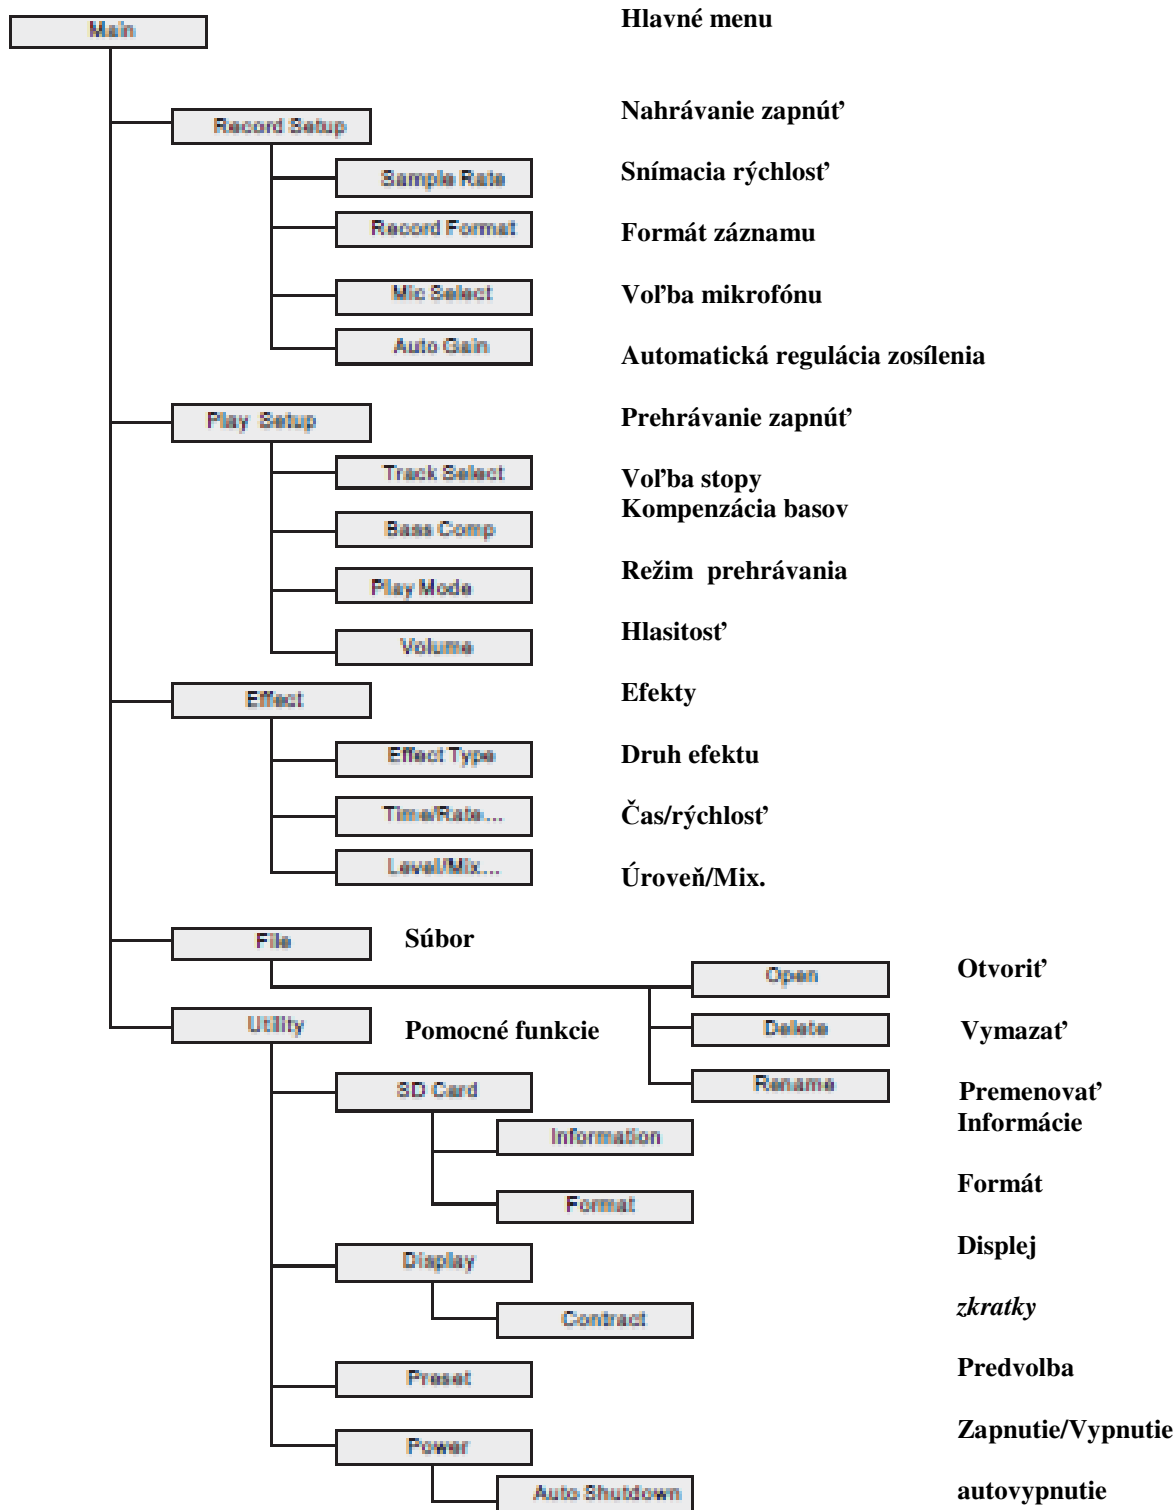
Main

Hlavné menu

Record Setup

Nahrávanie zapnúť

Sample Rate

Snímacia rýchlosť

Record Format

Formát záznamu

Mic Select

Voľba mikrofónu

Auto Gain

Automatická regulácia zosílenia

Play Setup

Prehrávanie zapnúť

Track Select

Voľba stopy

Kompenzácia basov

Bass Comp

Play Mode

Režim prehrávania

Volume

Hlasitosť

Effect

Efekty

Effect Type

Druh efektu

Time/Rate...

Čas/rýchlosť

Level/Mix...

Úroveň/Mix.

File

Súbor

Open

Otvoriť

Utility

Pomocné funkcie

Delete

Vymazať

SD Card

Rename

Premenovať

Informácie

Information

Formát

Format

Display

Displej

Contract

zkratky

Preset

Predvolba

Zapnutie/Vypnutie

Power

Auto Shutdown

autovypnutie